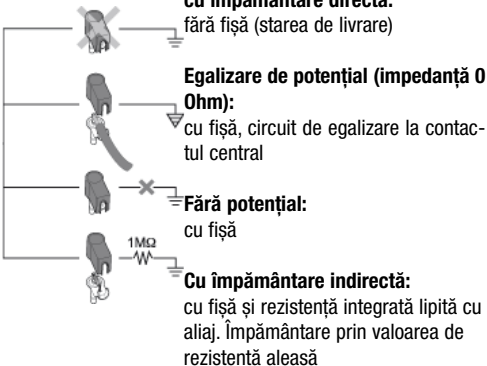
cu împământare directă:
fără fișă (starea de livrare)

Egalizare de potențial (impedanță 0 Ohm):
cu fișă, circuit de egalizare la contactul central

Fără potențial:
cu fișă

1MΩ

Cu împământare indirectă:
cu fișă și rezistență integrată lipită cu aliaj. Împământare prin valoarea de rezistență aleasă